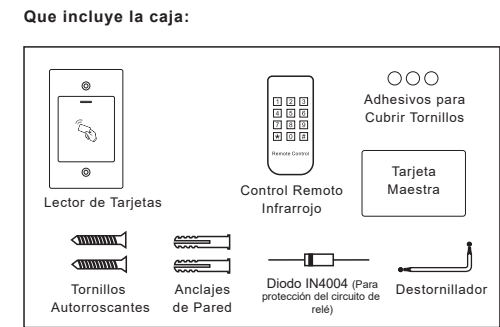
Que incluye la caja:

Lector de Tarjetas

1 2 3
4 5 6
7 8 9
✱ 0 #
Remote Control

Control Remoto Infrarrojo

Adhesivos para Cubrir Tornillos

Tarjeta Maestra

Tornillos Autorroscantes

Anclajes de Pared

Diodo IN4004 (Para protección del circuito de relé)

Destornillador